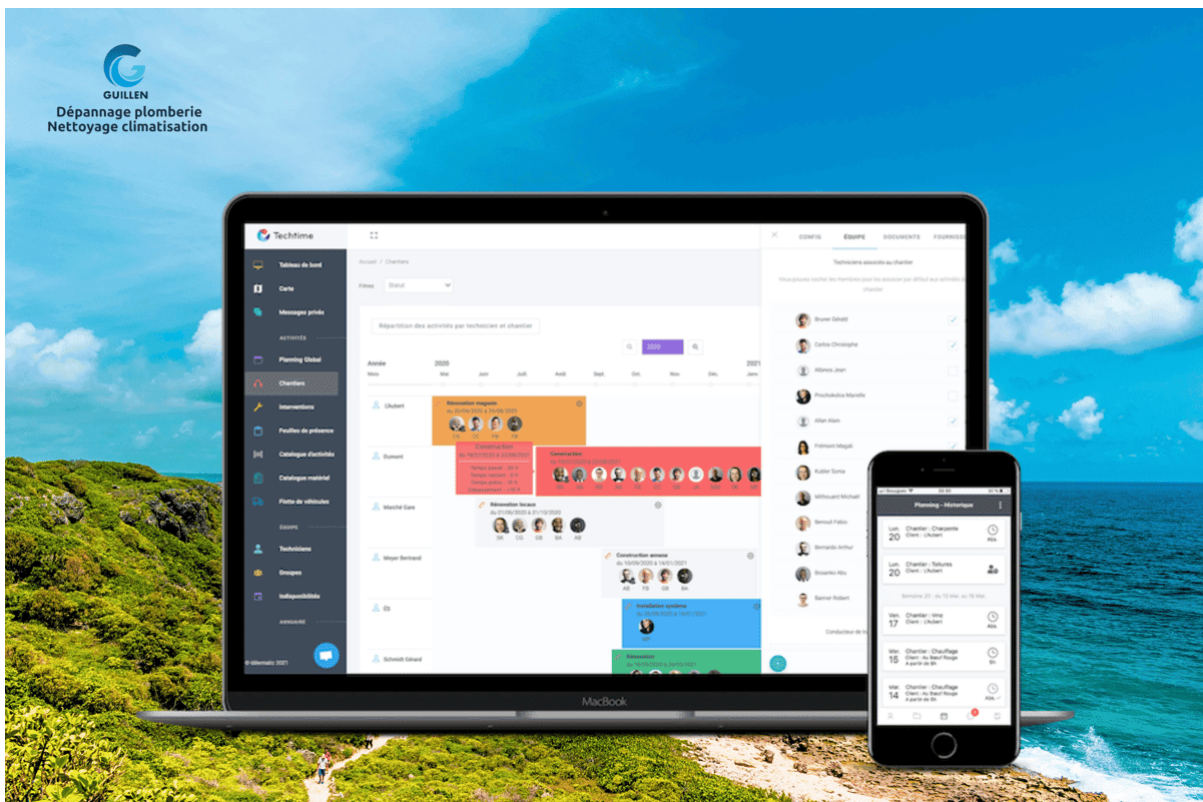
GUILLEN
Dépannage plomberie
Nettoyage climatisation

Techtime

Tableau de bord
Carte
Messages privés
ACTIVITÉS
Planning Global
Chantiers
Interventions
Feuilles de présence
Catalogue d'activités
Catalogue matériel
Flotte de véhicules
ÉQUIPE
Techniciens
Groupes
Indisponibilités
ANNUAIRE

Accueil / Chantiers
Filtres Statut

Répartition des activités par technicien et chantier

2020

Année 2020 2021
Mois Mai Juin Juil. Août Sept. Oct. Nov. Déc. Janv.

L'Aubert
Rénovation magasin
du 20/05/2020 à 24/05/2021

Dumont
Construction
Construction

Marché Gare
Rénovation locaux
du 01/08/2020 à 31/12/2020
SK CG GB BA AB

Meyer Bertrand
Construction annexe
du 10/09/2020 à 14/01/2021
AB FB GB Sn

Installation système

Schmidt Gérard
Rénovation

CONFIG ÉQUIPE DOCUMENTS FOURNISS

Techniciens associés au chantier

Bruner Gérald
Carlos Christophe
Alfonso Jean
Prochokhina Marielle
Allan Hom
Frémont Magali
Kuder Sonia
Mithouard Michaël
Benoult Fabio
Bernardo Arthur
Bouarfa Abu
Barner Robert

Conducteur de tr

MacBook

Planning - Historique

Lun. 20 Chantier : Charpente Client : L'Aubert
Lun. 20 Chantier : Toitures Client : L'Aubert
Mer. 17 Chantier : Vmc Client : L'Aubert
Ven. 15 Chantier : Chauffage Client : Au Boeuf Rouge
Mer. 14 Chantier : Chauffage Client : Au Boeuf Rouge